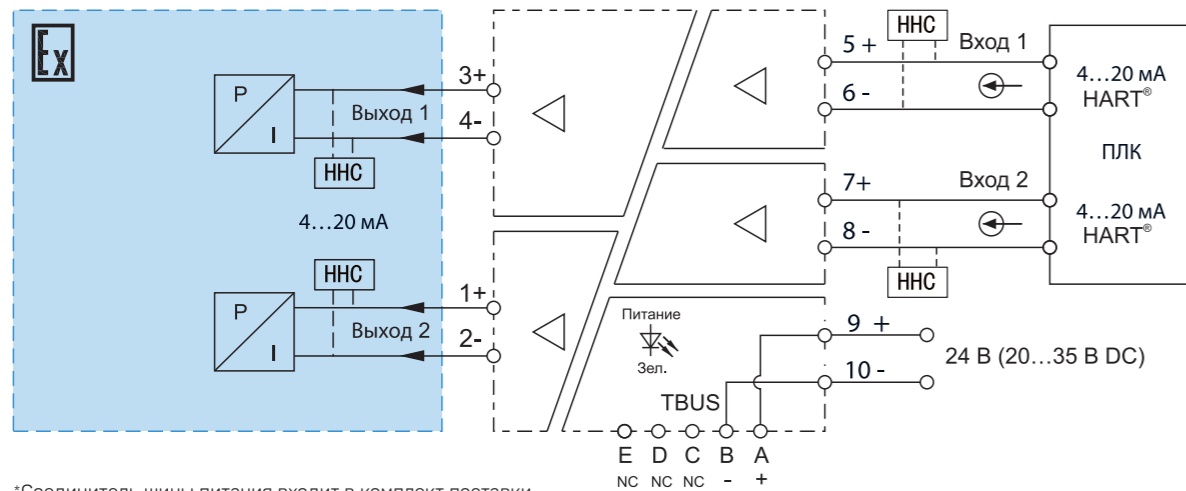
Ex

P

I

3+

4-

Выход 1

HHC

4…20 мА

HHC

P

I

1+

2-

Выход 2

HHC

5 +

6 -

Вход 1

4…20 мА
HART®

ПЛК

7+

8 -

Вход 2

4…20 мА
HART®

HHC

Питание

Зел.

9 +

10 -

24 В (20…35 В DC)

TBUS

E D C B A
NC NC NC – +

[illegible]